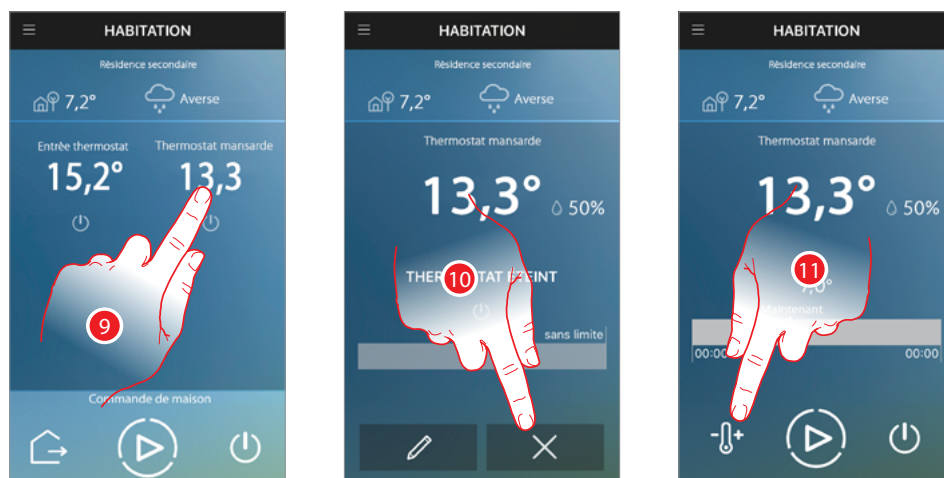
HABITATION

Résidence secondaire

7,2°

Averse

Entrée thermostat

15,2°

Thermostat mansarde

13,3

9

Commande de maison

HABITATION

Résidence secondaire

7,2°

Averse

Thermostat mansarde

13,3°

50%

THER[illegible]TAT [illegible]EINT

10

sans limite

HABITATION

Résidence secondaire

7,2°

Averse

Thermostat mansarde

13,3°

50%

11

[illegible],0°

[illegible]aintenant

00:00

00:00